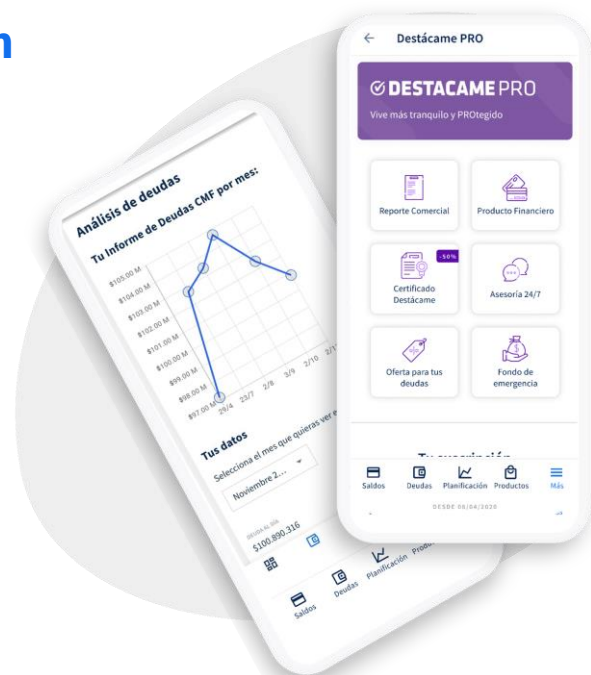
n

Análisis de deudas

Tu Informe de Deudas CMF por mes:

$105.00 M
$104.00 M
$103.00 M
$102.00 M
$101.00 M
$100.00 M
$99.00 M
$98.00 M
$97.00 M

29/4 23/7 2/8 3/9 2/10 2/1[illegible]

Tus datos

Selecciona el mes que quieras ver e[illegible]

Noviembre 2...

$100.890.316

Saldos Deudas Planificación Produ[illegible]

← Destácame PRO

DESTACAME PRO

Vive más tranquilo y PROtegido

Reporte Comercial

Producto Financiero

-50%

Certificado Destácame

Asesoría 24/7

Oferta para tus deudas

Fondo de emergencia

Saldos Deudas Planificación Productos Más

DESDE 08/04/2020